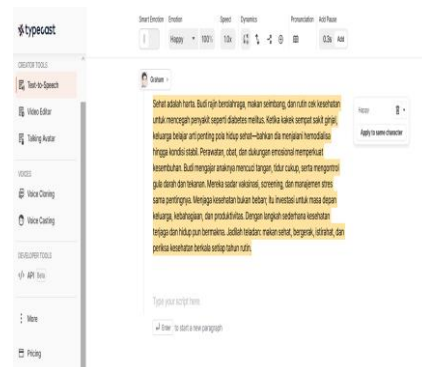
typecast

CREATOR TOOLS
Text-to-Speech
Video Editor
Talking Avatar

VOICES
Voice Cloning
Voice Casting

DEVELOPER TOOLS
API Beta

More

Pricing

Smart Emotion Emotion Speed Dynamics Pronunciation Add Pause
Happy 100% 1.0x 0.3s Add

Graham

Sehat adalah harta. Budi rajin berolahraga, makan seimbang, dan rutin cek kesehatan untuk mencegah penyakit seperti diabetes melitus. Ketika kakek sempat sakit ginjal, keluarga belajar arti penting pola hidup sehat—bahkan dia menjalani hemodialisa hingga kondisi stabil. Perawatan, obat, dan dukungan emosional memperkuat kesembuhan. Budi mengajar anaknya mencuci tangan, tidur cukup, serta mengontrol gula darah dan tekanan. Mereka sadar vaksinasi, screening, dan manajemen stres sama pentingnya. Menjaga kesehatan bukan beban; itu investasi untuk masa depan keluarga, kebahagiaan, dan produktivitas. Dengan langkah sederhana kesehatan terjaga dan hidup pun bermakna. Jadilah teladan: makan sehat, bergerak, istirahat, dan periksa kesehatan berkala setiap tahun rutin.

Happy
Apply to same character

Type your script here.
Enter to start a new paragraph